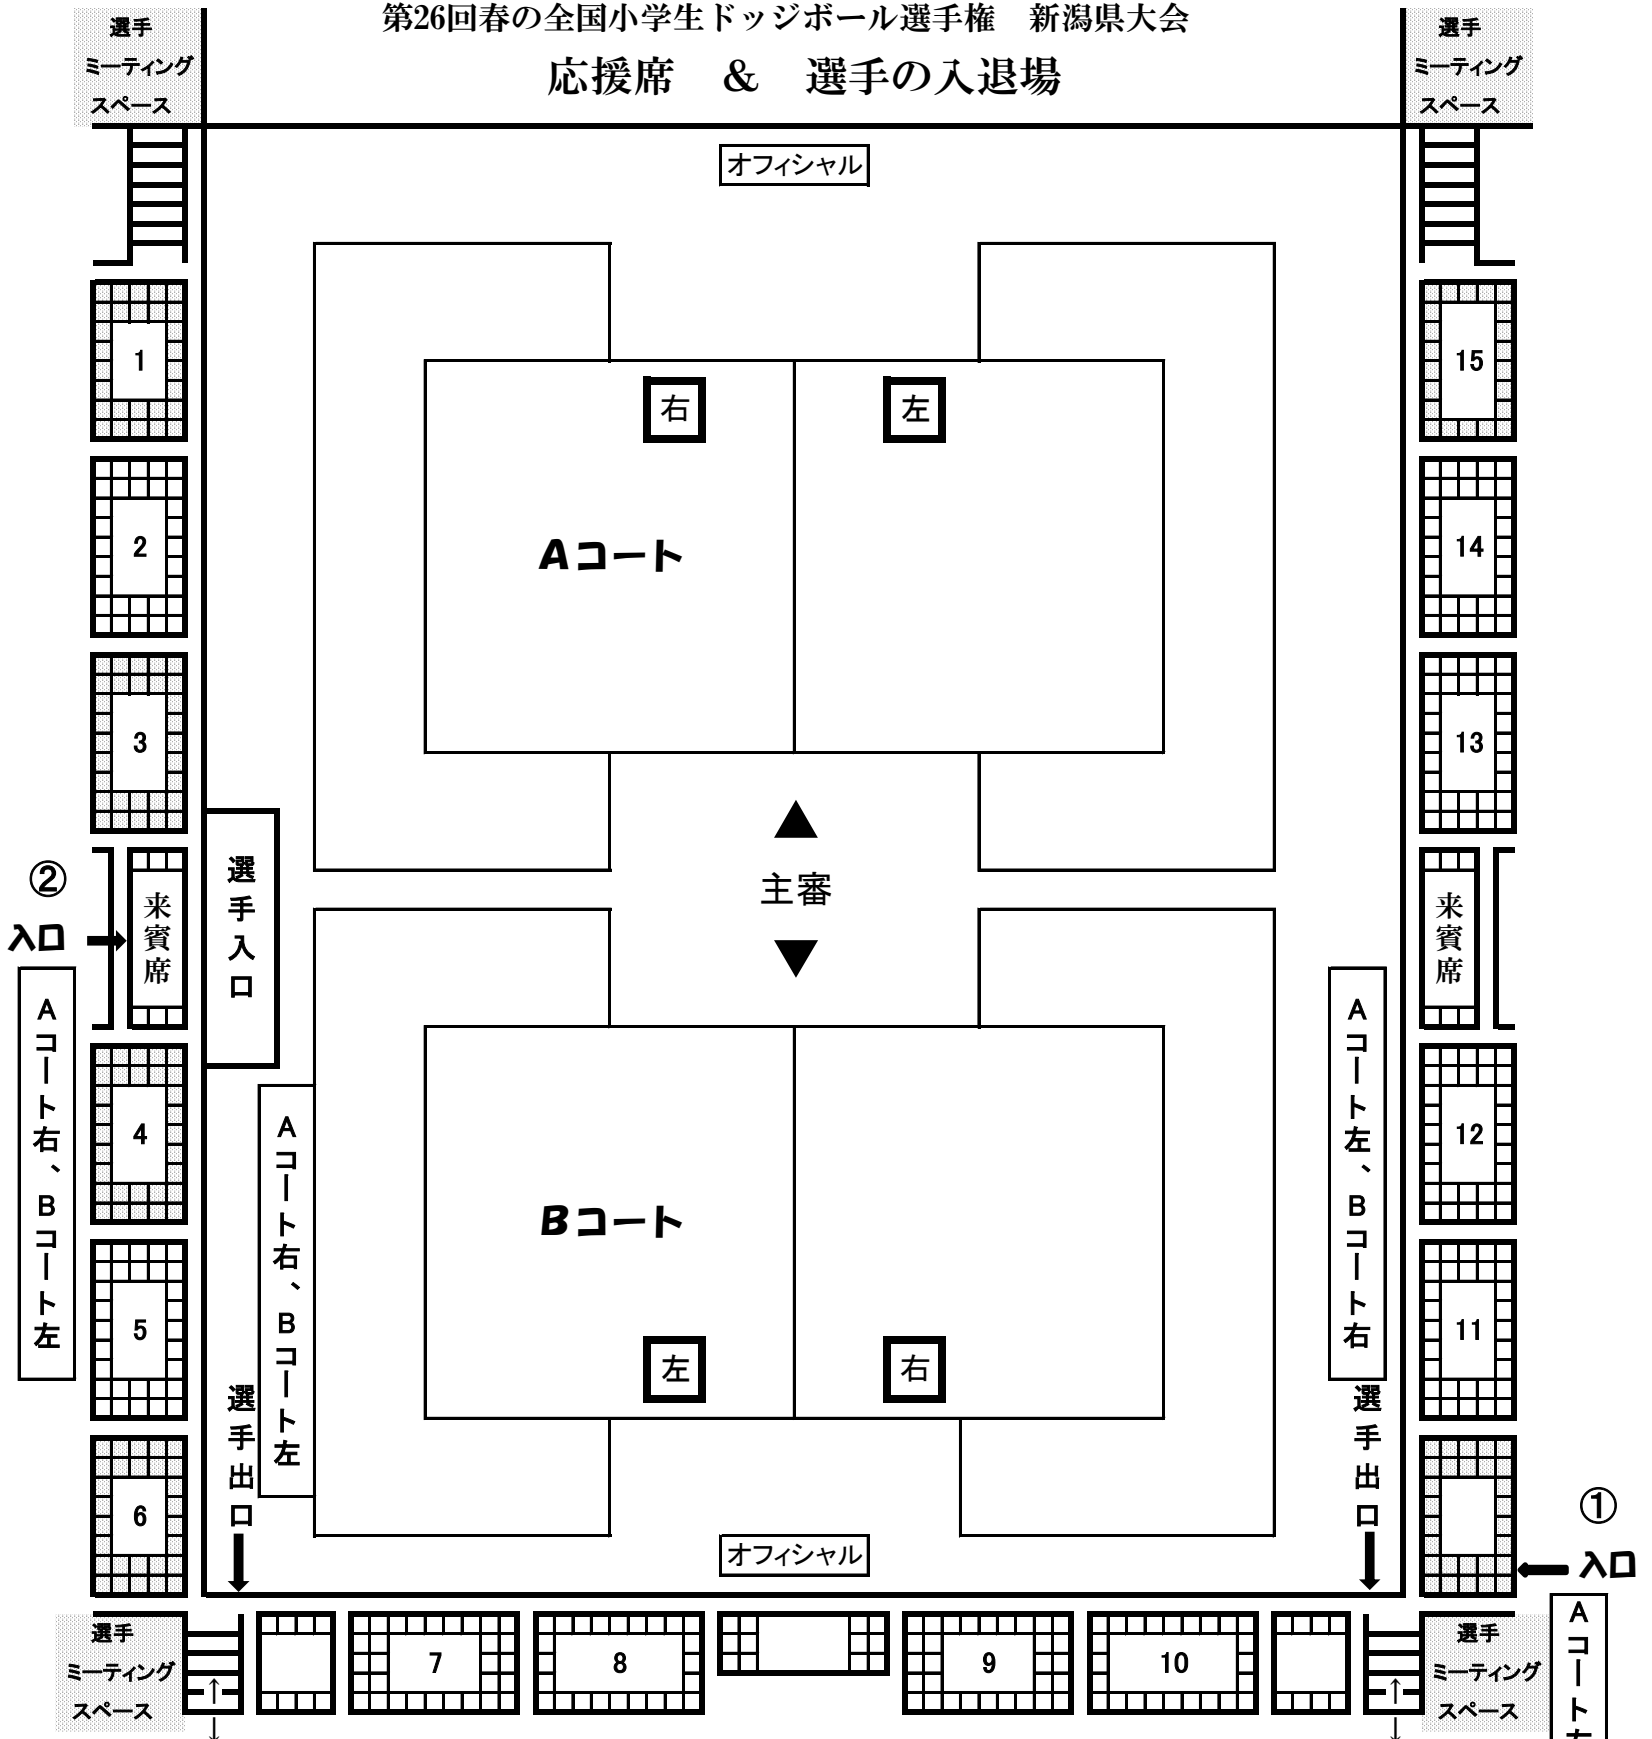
第26回春の全国小学生ドッジボール選手権　新潟県大会

応援席　&　選手の入退場

選手
ミーティング
スペース

選手
ミーティング
スペース

オフィシャル

1

15

右

左

Aコート

2

14

3

13

▲

主審

▼

②
入口

来賓席

選手入口

来賓席

Aコート右、Bコート左

Aコート左、Bコート右

4

12

Aコート右、Bコート左

Bコート

5

11

左

右

選手出口

選手出口

6

①
入口

オフィシャル

選手
ミーティング
スペース

7

8

9

10

選手
ミーティング
スペース

Aコート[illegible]